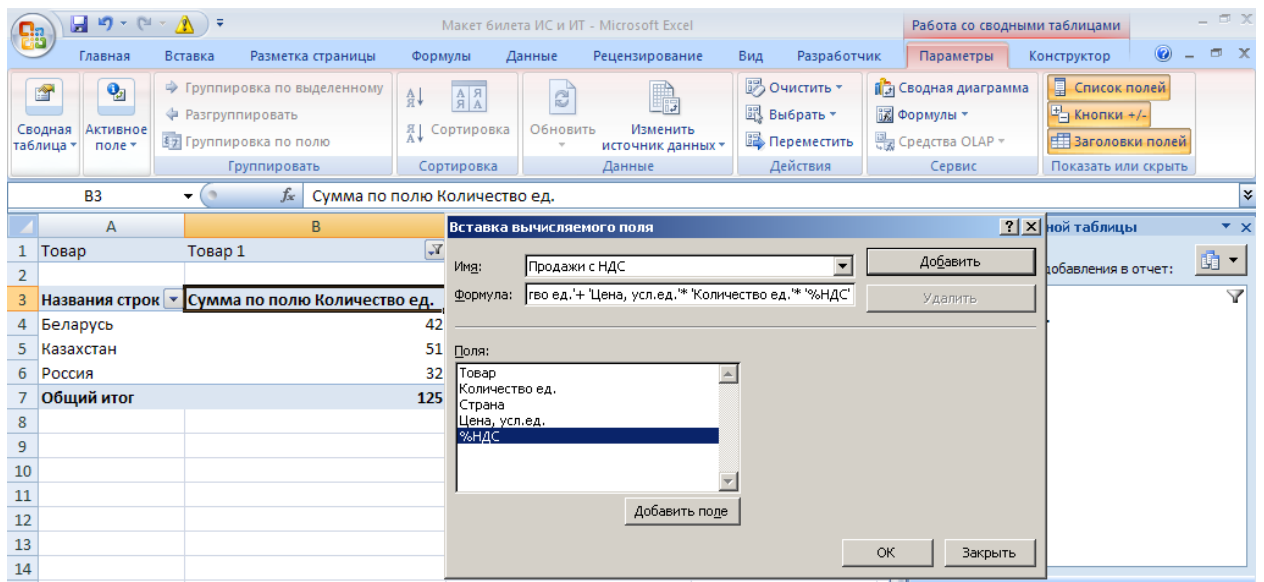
Макет билета ИС и ИТ - Microsoft Excel

Работа со сводными таблицами

Главная | Вставка | Разметка страницы | Формулы | Данные | Рецензирование | Вид | Разработчик | Параметры | Конструктор

Сводная таблица ▾
Активное поле ▾
Группировка по выделенному
Разгруппировать
Группировка по полю
Группировать
Сортировка
Сортировка
Обновить
Изменить источник данных ▾
Данные
Очистить ▾
Выбрать ▾
Переместить
Действия
Сводная диаграмма
Формулы ▾
Средства OLAP ▾
Сервис
Список полей
Кнопки +/-
Заголовки полей
Показать или скрыть

B3 | Сумма по полю Количество ед.

| | A | B |
|---|---|---|
| 1 | Товар | Товар 1 |
| 2 | | |
| 3 | Названия строк | Сумма по полю Количество ед. |
| 4 | Беларусь | 42 |
| 5 | Казахстан | 51 |
| 6 | Россия | 32 |
| 7 | Общий итог | 125 |
| 8 | | |
| 9 | | |
| 10 | | |
| 11 | | |
| 12 | | |
| 13 | | |
| 14 | | |

Вставка вычисляемого поля
Имя: Продажи с НДС
Формула: тво ед.'+ 'Цена, усл.ед.'* 'Количество ед.'* '%НДС'
Добавить
Удалить
Поля:
Товар
Количество ед.
Страна
Цена, усл.ед.
%НДС
Добавить поле
ОК
Закрыть

ной таблицы
добавления в отчет: